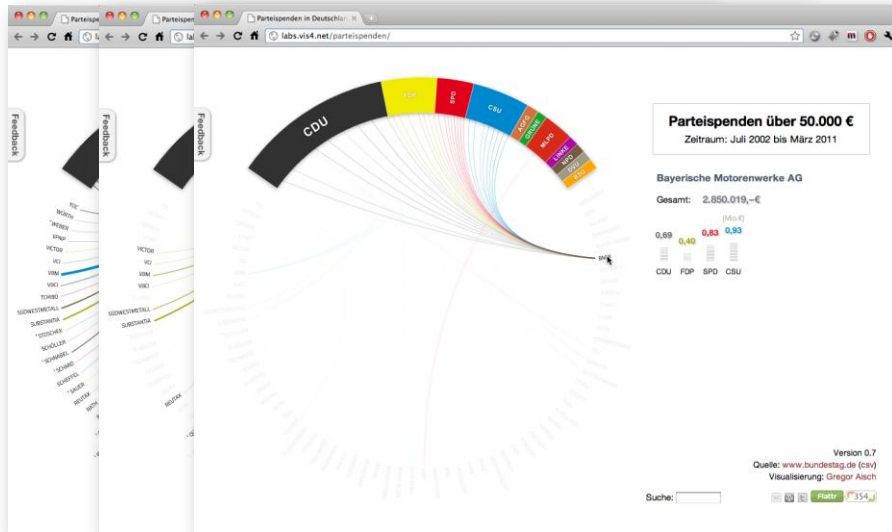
Parteispen
Parteispen
Parteispenden in Deutschlan
labs.vis4.net/parteispenden/

Feedback
Feedback
Feedback

CDU
FDP
SPD
CSU
AfDS
GRÜNE
MLPD
LINKE
NPD
DVU
BVU

VDC
WÜRTH
WEBER
VPMP
VICTOR
VCI
VRM
VBKI
TORBO
SÜDWESTMETALL
SUBSTANTIA
SZOSCHEK
SCHÜLLER
SCHNABEL
SCHMID
SCHEEFEL
SAUER
REUTAX
RATH

VICTOR
VCI
VRM
VBKI
SÜDWESTMETALL
SUBSTANTIA
REUTAX

BMW

Parteispenden über 50.000 €
Zeitraum: Juli 2002 bis März 2011

Bayerische Motorenwerke AG
Gesamt: 2.850.019,-€
[Mio.€]
0,69 0,40 0,83 0,93
CDU FDP SPD CSU

Version 0.7
Quelle: www.bundestag.de (csv)
Visualisierung: Gregor Aisch

Suche:
Flattr 354